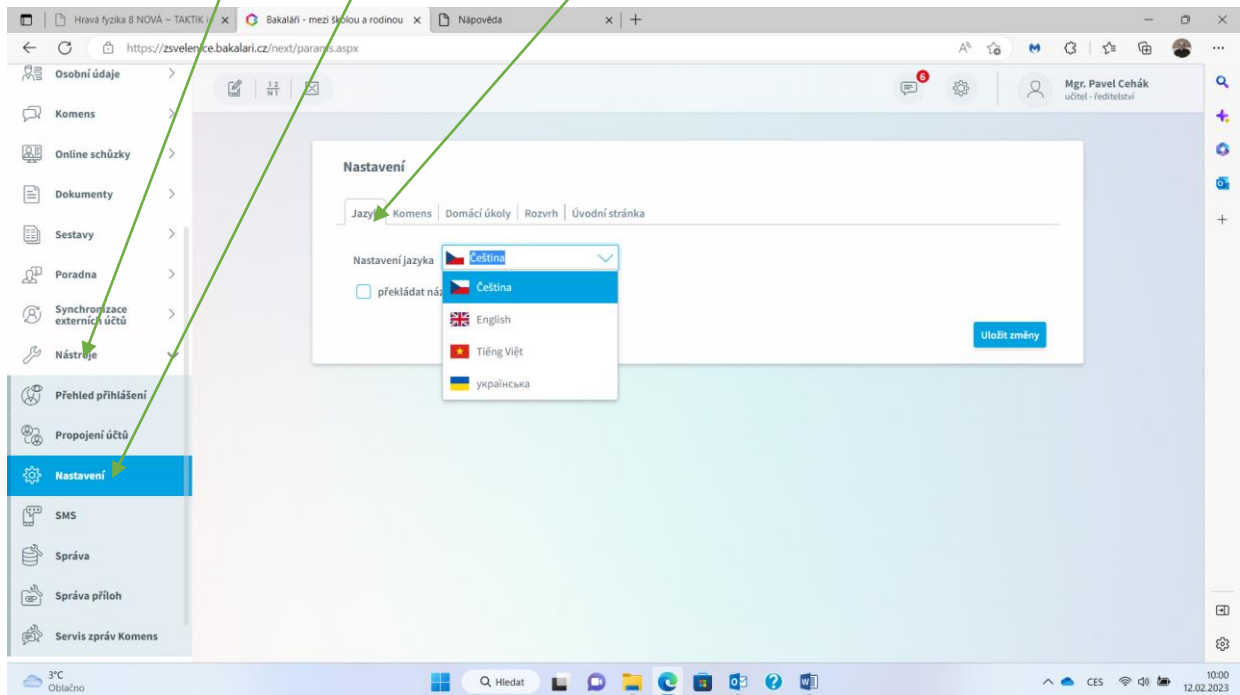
Hravá fyzika 8 NOVÁ – TAKTIK i
Bakaláři - mezi školou a rodinou
Nápověda
https://zsvelenice.bakalari.cz/next/params.aspx

Osobní údaje
Komens
Online schůzky
Dokumenty
Sestavy
Poradna
Synchronizace externích účtů
Nástroje
Přehled přihlášení
Propojení účtů
Nastavení
SMS
Správa
Správa příloh
Servis zpráv Komens

6
Mgr. Pavel Cehák
učitel - ředitelství

Nastavení

Jazyk | Komens | Domácí úkoly | Rozvrh | Úvodní stránka

Nastavení jazyka Čeština
překládat náz
Čeština
English
Tiếng Việt
українська

Uložit změny

3°C
Oblačno
Hledat
CES
10:00
12.02.2023